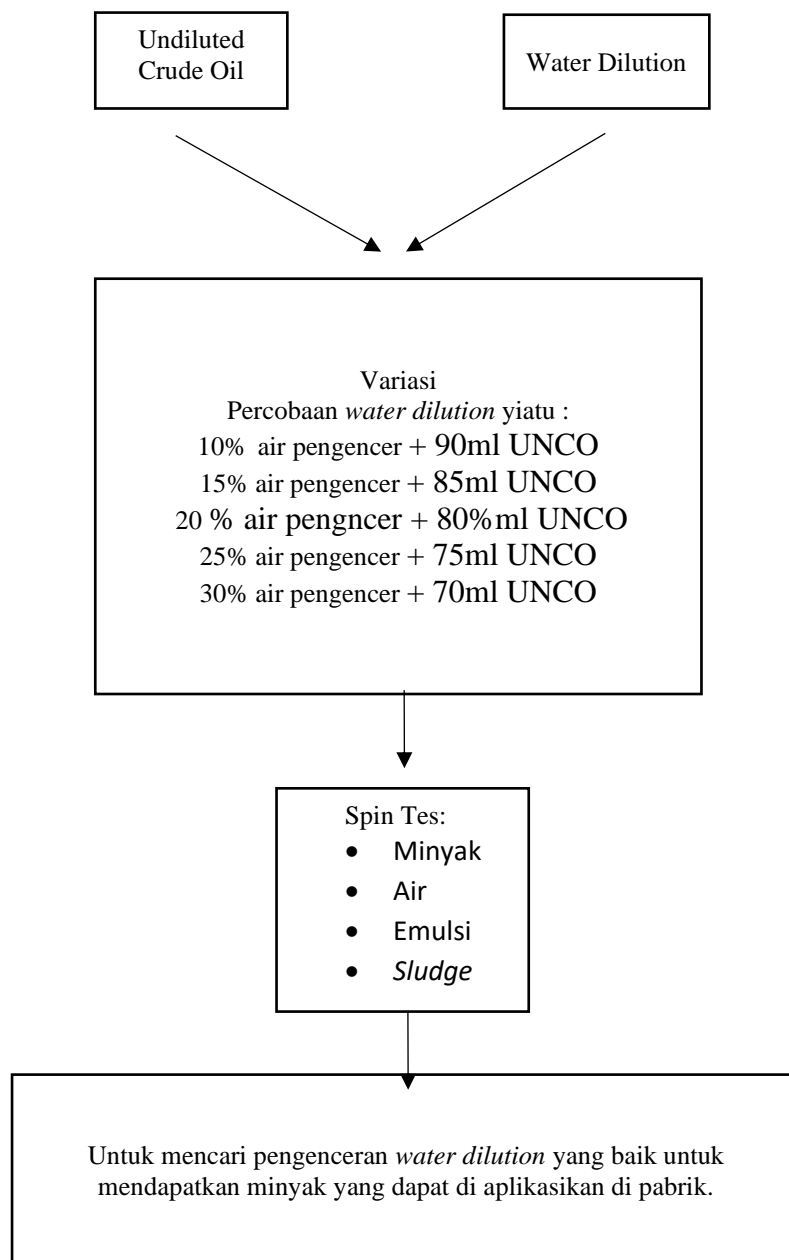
Undiluted Crude Oil

Water Dilution

Variasi
Percobaan *water dilution* yiatu :
10% air pengencer + 90ml UNCO
15% air pengencer + 85ml UNCO
20 % air pengncer + 80%ml UNCO
25% air pengencer + 75ml UNCO
30% air pengencer + 70ml UNCO

Spin Tes:
- Minyak
- Air
- Emulsi
- *Sludge*

Untuk mencari pengenceran *water dilution* yang baik untuk mendapatkan minyak yang dapat di aplikasikan di pabrik.